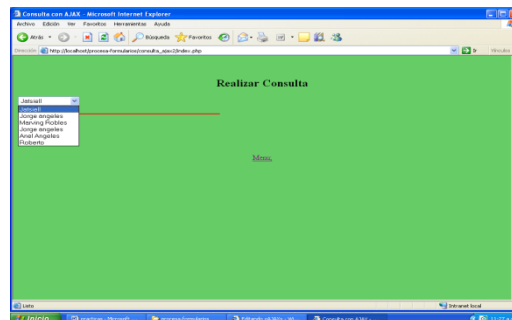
Consulta con AJAX - Microsoft Internet Explorer

Archivo Edición Ver Favoritos Herramientas Ayuda

Atrás Búsqueda Favoritos

Dirección http://localhost/proceso-formularios/consulta_ajax2/index.php

Ir Vínculos

Realizar Consulta

Jatsaell

Jatsaell
Jorge angeles
Marving Robles
Jorge angeles
Anel Angeles
Roberto

Menu

Listo

Intranet local

Inicio

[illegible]